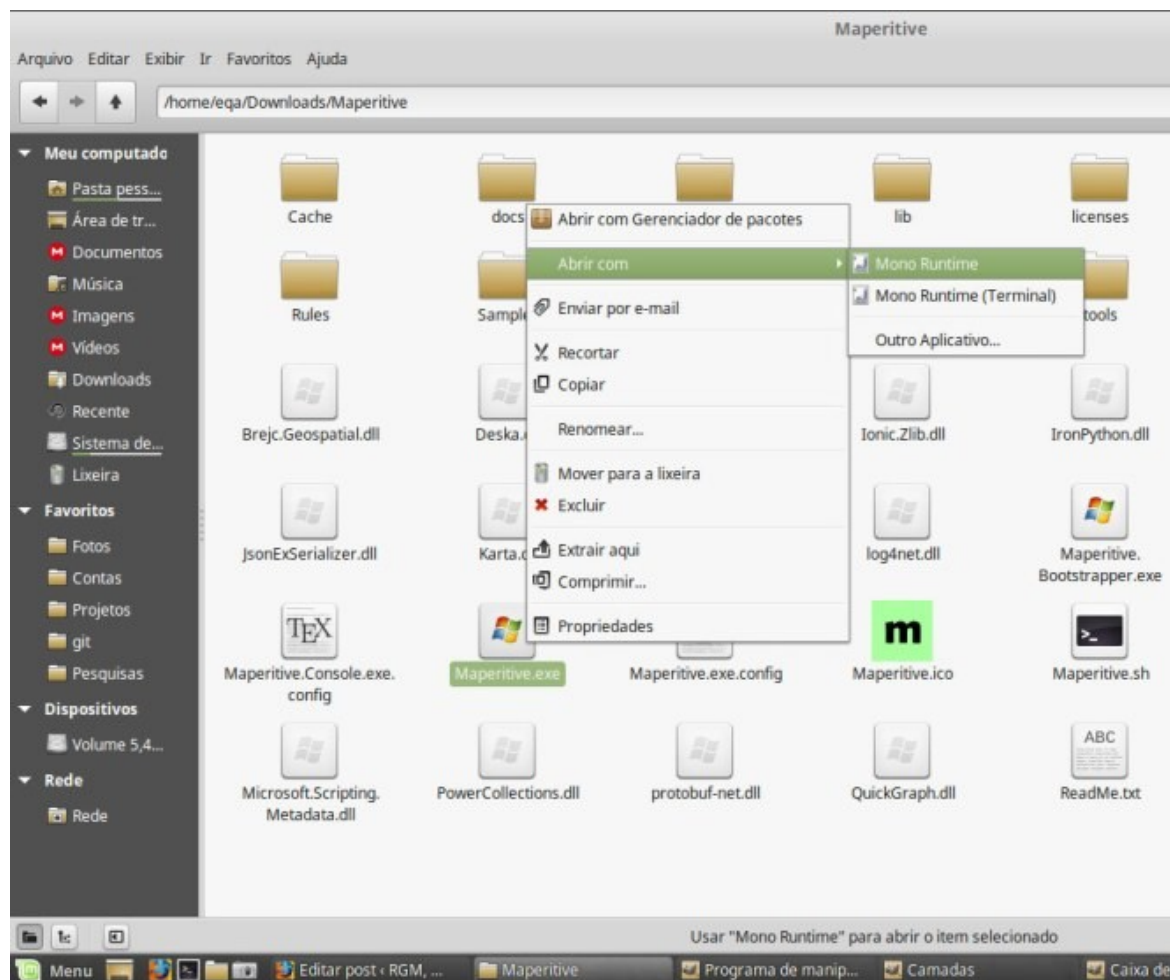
Maperitive

Arquivo Editar Exibir Ir Favoritos Ajuda

/home/eqa/Downloads/Maperitive

Meu computado
Pasta pess...
Área de tr...
Documentos
Música
Imagens
Vídeos
Downloads
Recente
Sistema de...
Lixeira
Favoritos
Fotos
Contas
Projetos
git
Pesquisas
Dispositivos
Volume 5,4...
Rede
Rede

Cache
docs
lib
licenses
Rules
Sampl
tools
Brejc.Geospatial.dll
Deska.
Ionic.Zlib.dll
IronPython.dll
JsonExSerializer.dll
Karta.
log4net.dll
Maperitive.Bootstrapper.exe
TEX
Maperitive.Console.exe.config
Maperitive.exe
Maperitive.exe.config
m
Maperitive.ico
Maperitive.sh
Microsoft.Scripting.Metadata.dll
PowerCollections.dll
protobuf-net.dll
QuickGraph.dll
ABC
ReadMe.txt

Abrir com Gerenciador de pacotes
Abrir com
Enviar por e-mail
Recortar
Copiar
Renomear...
Mover para a lixeira
Excluir
Extrair aqui
Comprimir...
Propriedades

Mono Runtime
Mono Runtime (Terminal)
Outro Aplicativo...

Usar "Mono Runtime" para abrir o item selecionado

Menu
Editar post ‹ RGM, ...
Maperitive
Programa de manip...
Camadas
Caixa de